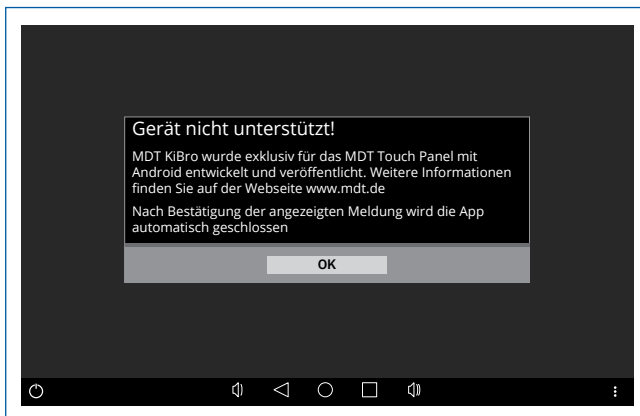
Gerät nicht unterstützt!

MDT KiBro wurde exklusiv für das MDT Touch Panel mit Android entwickelt und veröffentlicht. Weitere Informationen finden Sie auf der Webseite www.mdt.de

Nach Bestätigung der angezeigten Meldung wird die App automatisch geschlossen

OK